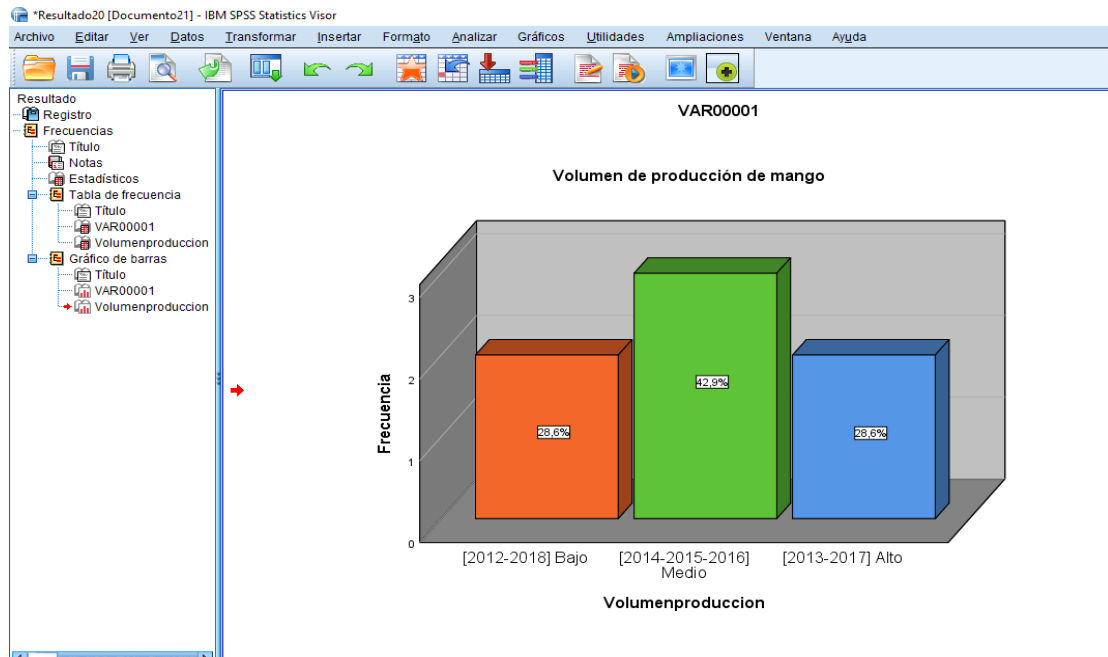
*Resultado20 [Documento21] - IBM SPSS Statistics Visor

Archivo Editar Ver Datos Transformar Insertar Formato Analizar Gráficos Utilidades Ampliaciones Ventana Ayuda

Resultado
Registro
Frecuencias
Título
Notas
Estadísticos
Tabla de frecuencia
Título
VAR00001
Volumenproduccion
Gráfico de barras
Título
VAR00001
Volumenproduccion

VAR00001

Volumen de producción de mango

Frecuencia

3
2
1
0

28,6%
42,9%
28,6%

[2012-2018] Bajo
[2014-2015-2016] Medio
[2013-2017] Alto

Volumenproduccion